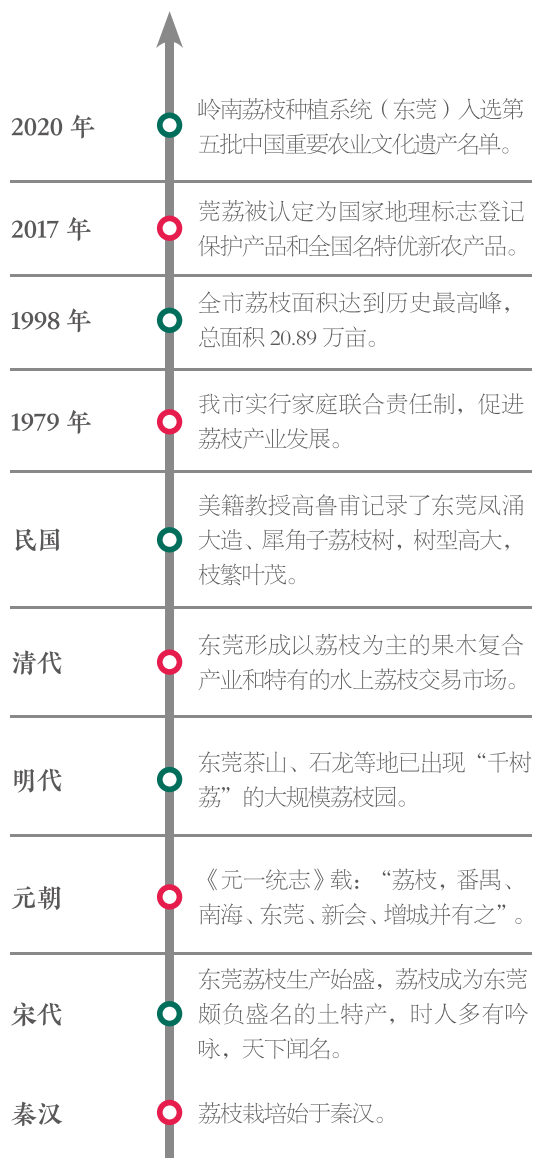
2020 年
岭南荔枝种植系统（东莞）入选第五批中国重要农业文化遗产名单。

2017 年
莞荔被认定为国家地理标志登记保护产品和全国名特优新农产品。

1998 年
全市荔枝面积达到历史最高峰，总面积 20.89 万亩。

1979 年
我市实行家庭联合责任制，促进荔枝产业发展。

民国
美籍教授高鲁甫记录了东莞凤涌大造、犀角子荔枝树，树型高大，枝繁叶茂。

清代
东莞形成以荔枝为主的果木复合产业和特有的水上荔枝交易市场。

明代
东莞茶山、石龙等地已出现“千树荔”的大规模荔枝园。

元朝
《元一统志》载：“荔枝，番禺、南海、东莞、新会、增城并有之”。

宋代
东莞荔枝生产始盛，荔枝成为东莞颇负盛名的土特产，时人多有吟咏，天下闻名。

秦汉
荔枝栽培始于秦汉。